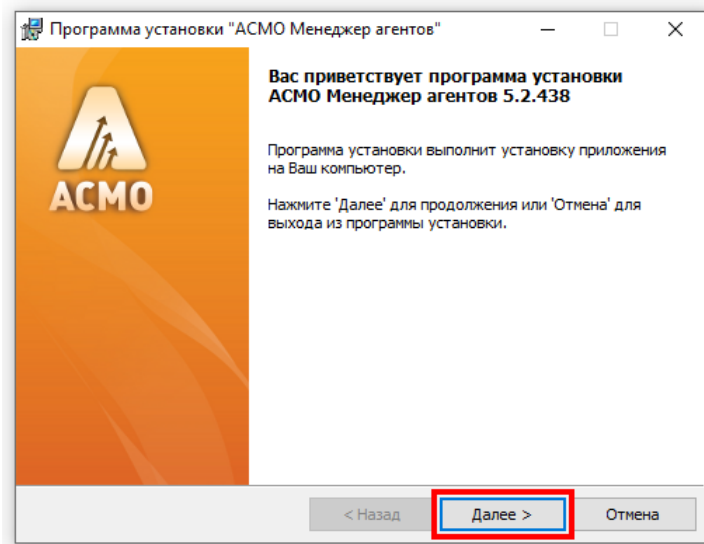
Программа установки "АСМО Менеджер агентов"

АСМО

Вас приветствует программа установки АСМО Менеджер агентов 5.2.438

Программа установки выполнит установку приложения на Ваш компьютер.

Нажмите 'Далее' для продолжения или 'Отмена' для выхода из программы установки.

< Назад

Далее >

Отмена